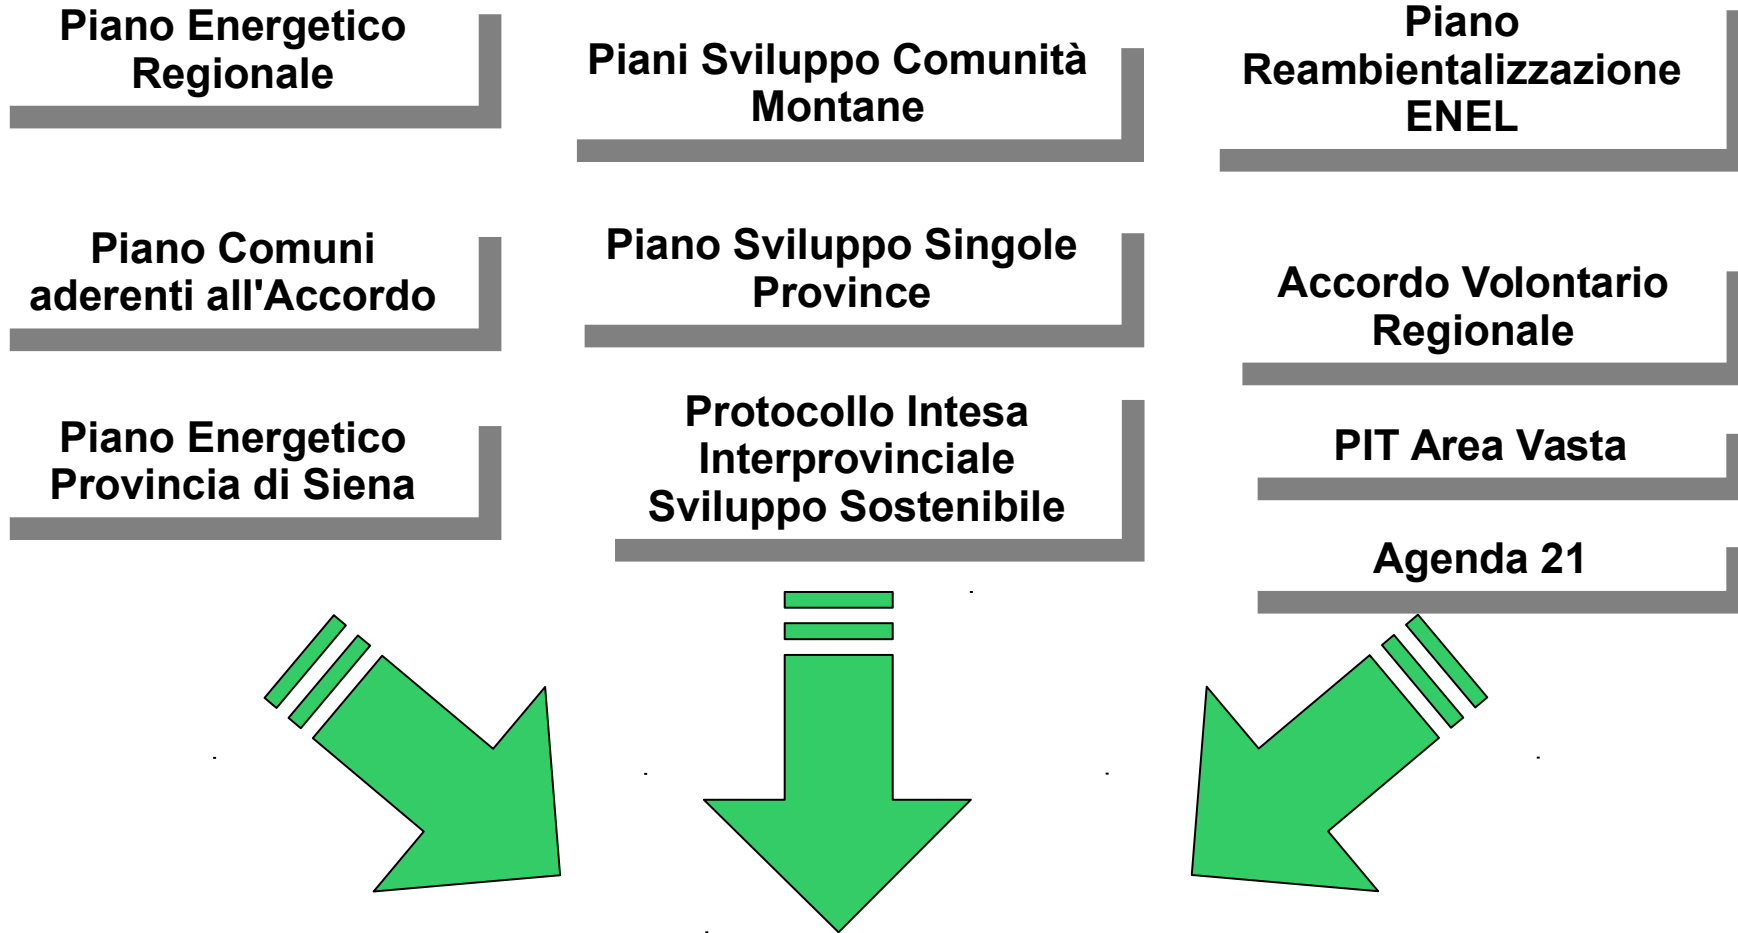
Piano Energetico Regionale

Piani Sviluppo Comunità Montane

Piano Reambientalizzazione ENEL

Piano Comuni aderenti all'Accordo

Piano Sviluppo Singole Province

Accordo Volontario Regionale

Piano Energetico Provincia di Siena

Protocollo Intesa Interprovinciale Sviluppo Sostenibile

PIT Area Vasta

Agenda 21